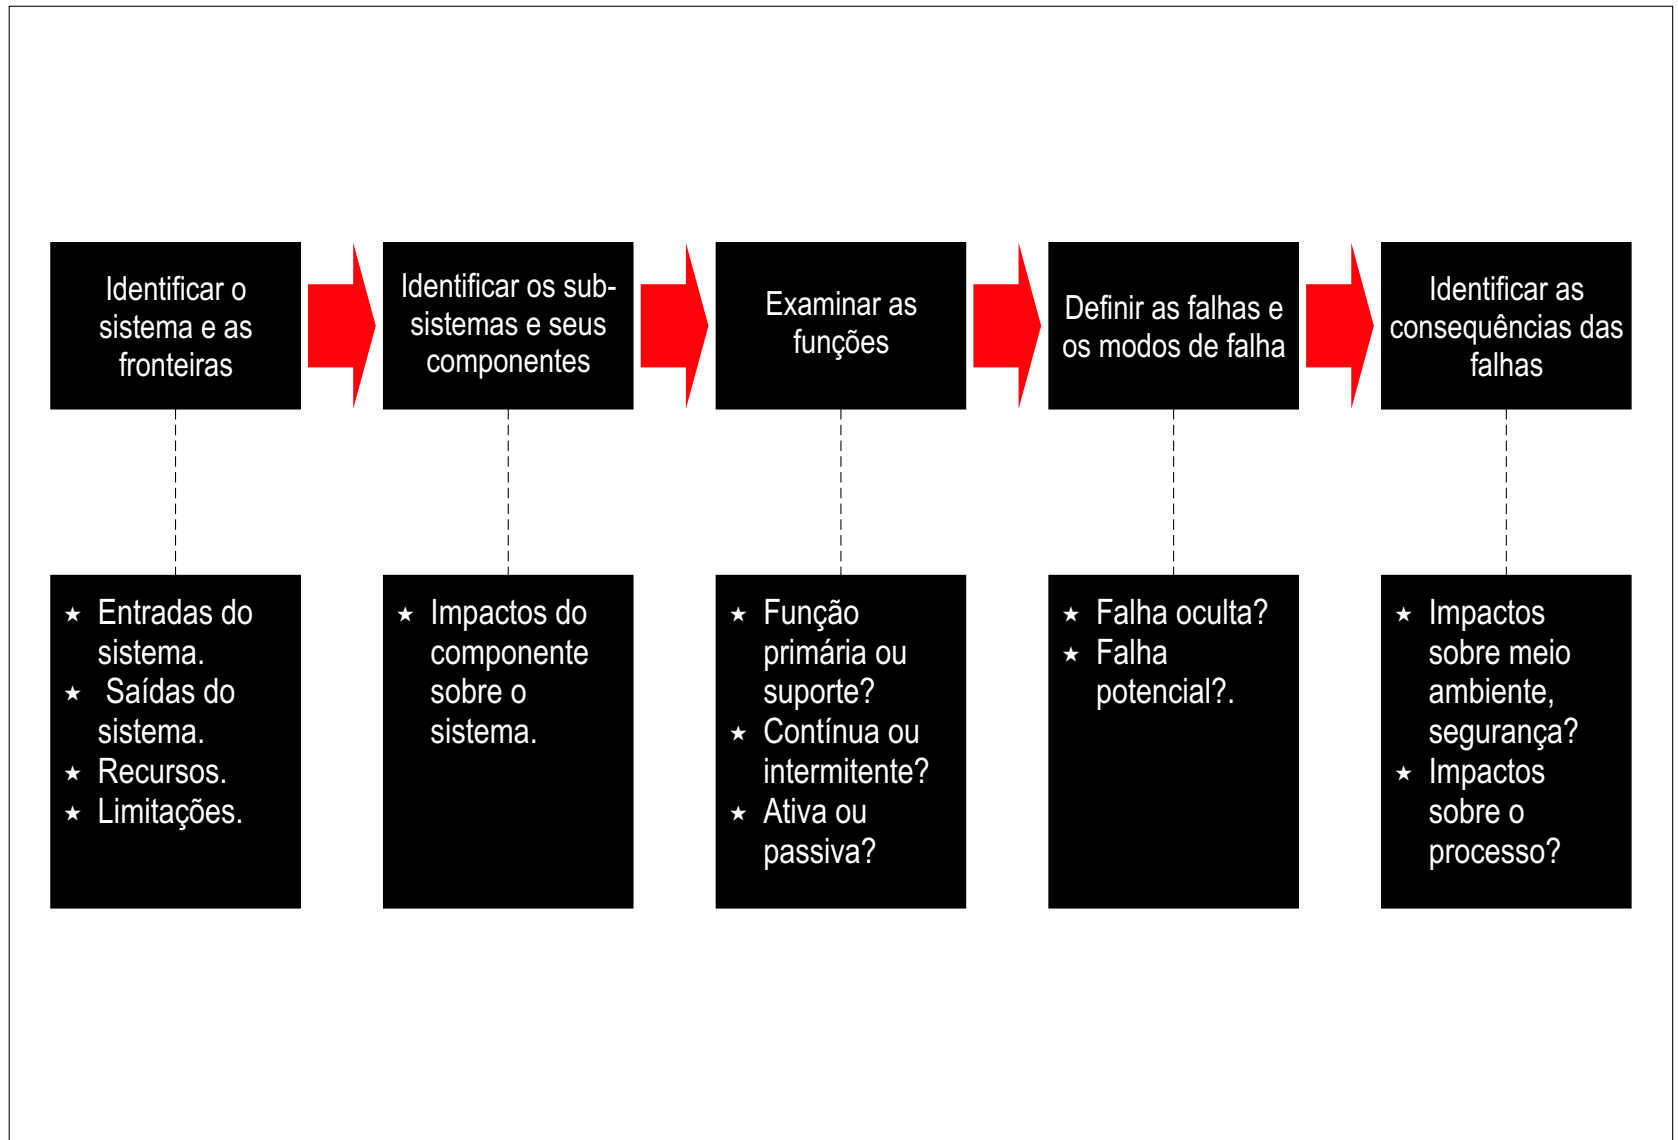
Identificar o sistema e as fronteiras

Identificar os subsistemas e seus componentes

Examinar as funções

Definir as falhas e os modos de falha

Identificar as consequências das falhas

⋆ Entradas do sistema.
⋆ Saídas do sistema.
⋆ Recursos.
⋆ Limitações.

⋆ Impactos do componente sobre o sistema.

⋆ Função primária ou suporte?
⋆ Contínua ou intermitente?
⋆ Ativa ou passiva?

⋆ Falha oculta?
⋆ Falha potencial?.

⋆ Impactos sobre meio ambiente, segurança?
⋆ Impactos sobre o processo?